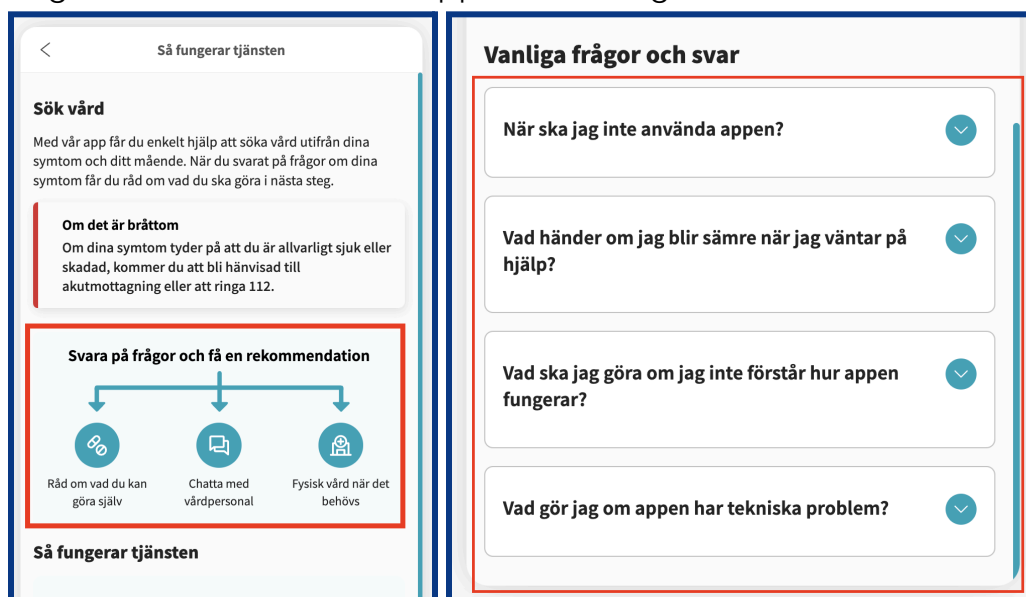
Så fungerar tjänsten

Sök vård

Med vår app får du enkelt hjälp att söka vård utifrån dina symtom och ditt mående. När du svarat på frågor om dina symtom får du råd om vad du ska göra i nästa steg.

Om det är bråttom
Om dina symtom tyder på att du är allvarligt sjuk eller skadad, kommer du att bli hänvisad till akutmottagning eller att ringa 112.

Svara på frågor och få en rekommendation

Råd om vad du kan göra själv

Chatta med vårdpersonal

Fysisk vård när det behövs

Så fungerar tjänsten

Vanliga frågor och svar

När ska jag inte använda appen?

Vad händer om jag blir sämre när jag väntar på hjälp?

Vad ska jag göra om jag inte förstår hur appen fungerar?

Vad gör jag om appen har tekniska problem?